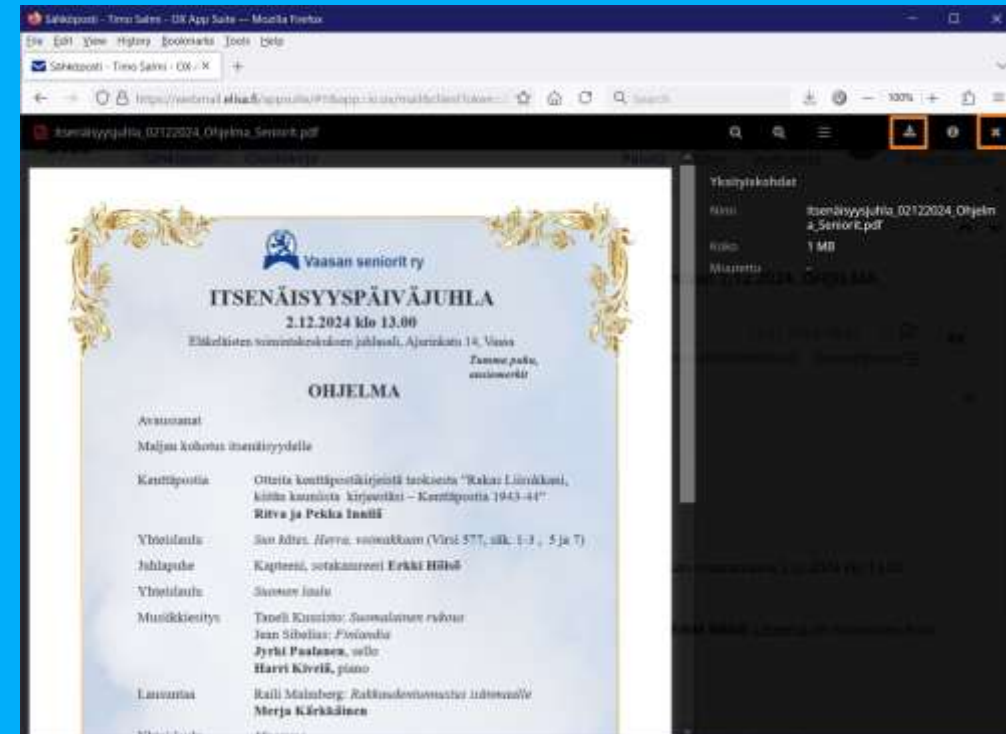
Sähköposti - Timo Salmi - OX App Suite — Mozilla Firefox

File Edit View History Bookmarks Tools Help

Sähköposti - Timo Salmi - OX × +

https://webmail.elisa.fi/appsuite/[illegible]

100%

Itsenäisyysjuhla_02122024_Ohjelma_Seniorit.pdf

Yksityiskohdat

Nimi Itsenäisyysjuhla_02122024_Ohjelma_Seniorit.pdf

Koko 1 MB

Muutettu -

Vaasan seniorit ry

ITSENÄISYYSPÄIVÄJUHLA

2.12.2024 klo 13.00

Eläkeläisten toimintakeskuksen juhlasali, Ajurinkatu 14, Vaasa

Tumma puku, ansiomerkit

OHJELMA

Avaussanat

Maljan kohotus itsenäisyydelle

Kenttäpostia Otteita kenttäpostikirjeistä teoksesta "Rakas Liisukkani, kiitos kauniista kirjeestäsi – Kenttäpostia 1943-44" Ritva ja Pekka Innilä

Yhteislaulu Sun kätes, Herra, voimakkaan (Virsi 577, säk. 1-3, 5 ja 7)

Juhlapuhe Kapteeni, sotakamreeri Erkki Hiltsö

Yhteislaulu Suomen laulu

Musiikkiesitys Taneli Kuusisto: Suomalainen rukous Jean Sibelius: Finlandia Jyrki Paalanen, sello Harri Kiveiä, piano

Lausuntaa Raili Malmberg: Rakkaudentunnustus isänmaalle Merja Kärkkäinen

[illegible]